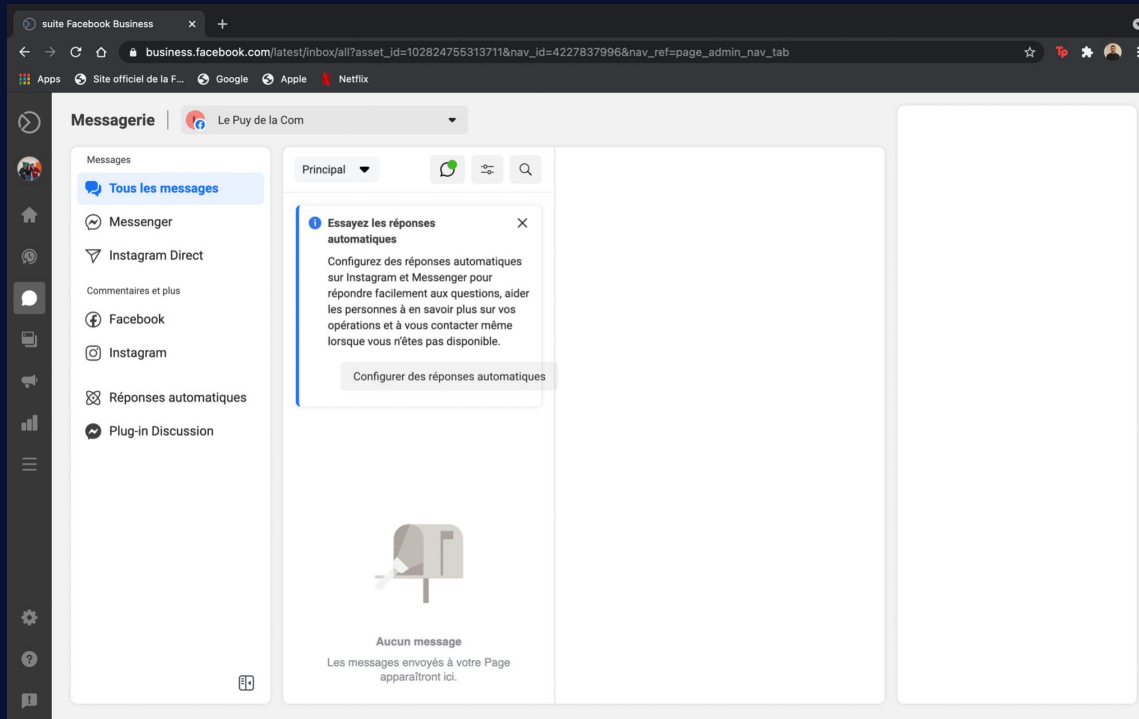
suite Facebook Business

business.facebook.com/latest/inbox/all?asset_id=102824755313711&nav_id=4227837996&nav_ref=page_admin_nav_tab

Apps Site officiel de la F... Google Apple Netflix

Messagerie | Le Puy de la Com

Messages
Tous les messages
Messenger
Instagram Direct
Commentaires et plus
Facebook
Instagram
Réponses automatiques
Plug-in Discussion

Principal

Essayez les réponses automatiques
Configurez des réponses automatiques sur Instagram et Messenger pour répondre facilement aux questions, aider les personnes à en savoir plus sur vos opérations et à vous contacter même lorsque vous n'êtes pas disponible.
Configurer des réponses automatiques

Aucun message
Les messages envoyés à votre Page apparaîtront ici.